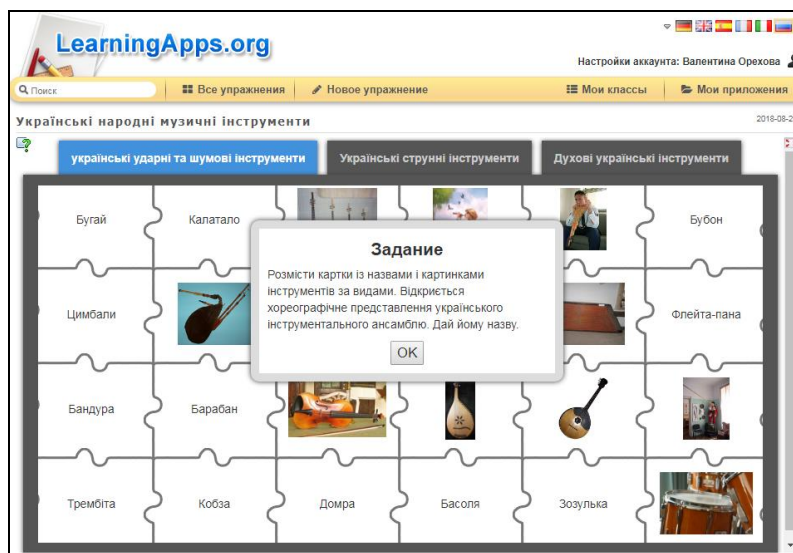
LearningApps.org

Настройки аккаунта: Валентина Орехова

Поиск | Все упражнения | Новое упражнение | Мои классы | Мои приложения

Українські народні музичні інструменти

2018-08-2

українські ударні та шумові інструменти | Українські струнні інструменти | Духові українські інструменти

Бугай | Калатало | Бубон

Цимбали | Флейта-пана

Бандура | Барабан

Трембіта | Кобза | Домра | Басоля | Зозулька

Задание

Розмісти картки із назвами і картинками інструментів за видами. Відкриється хореографічне представлення українського інструментального ансамблю. Дай йому назву.

OK